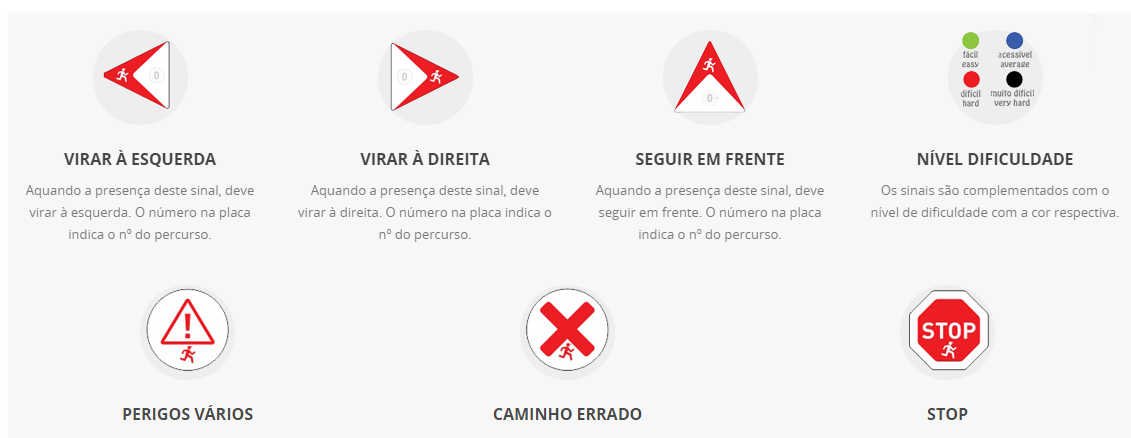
0

VIRAR À ESQUERDA

Aquando a presença deste sinal, deve virar à esquerda. O número na placa indica o nº do percurso.

0

VIRAR À DIREITA

Aquando a presença deste sinal, deve virar à direita. O número na placa indica o nº do percurso.

0

SEGUIR EM FRENTE

Aquando a presença deste sinal, deve seguir em frente. O número na placa indica o nº do percurso.

fácil easy

acessível average

difícil hard

muito difícil very hard

NÍVEL DIFICULDADE

Os sinais são complementados com o nível de dificuldade com a cor respectiva.

PERIGOS VÁRIOS

CAMINHO ERRADO

STOP

STOP